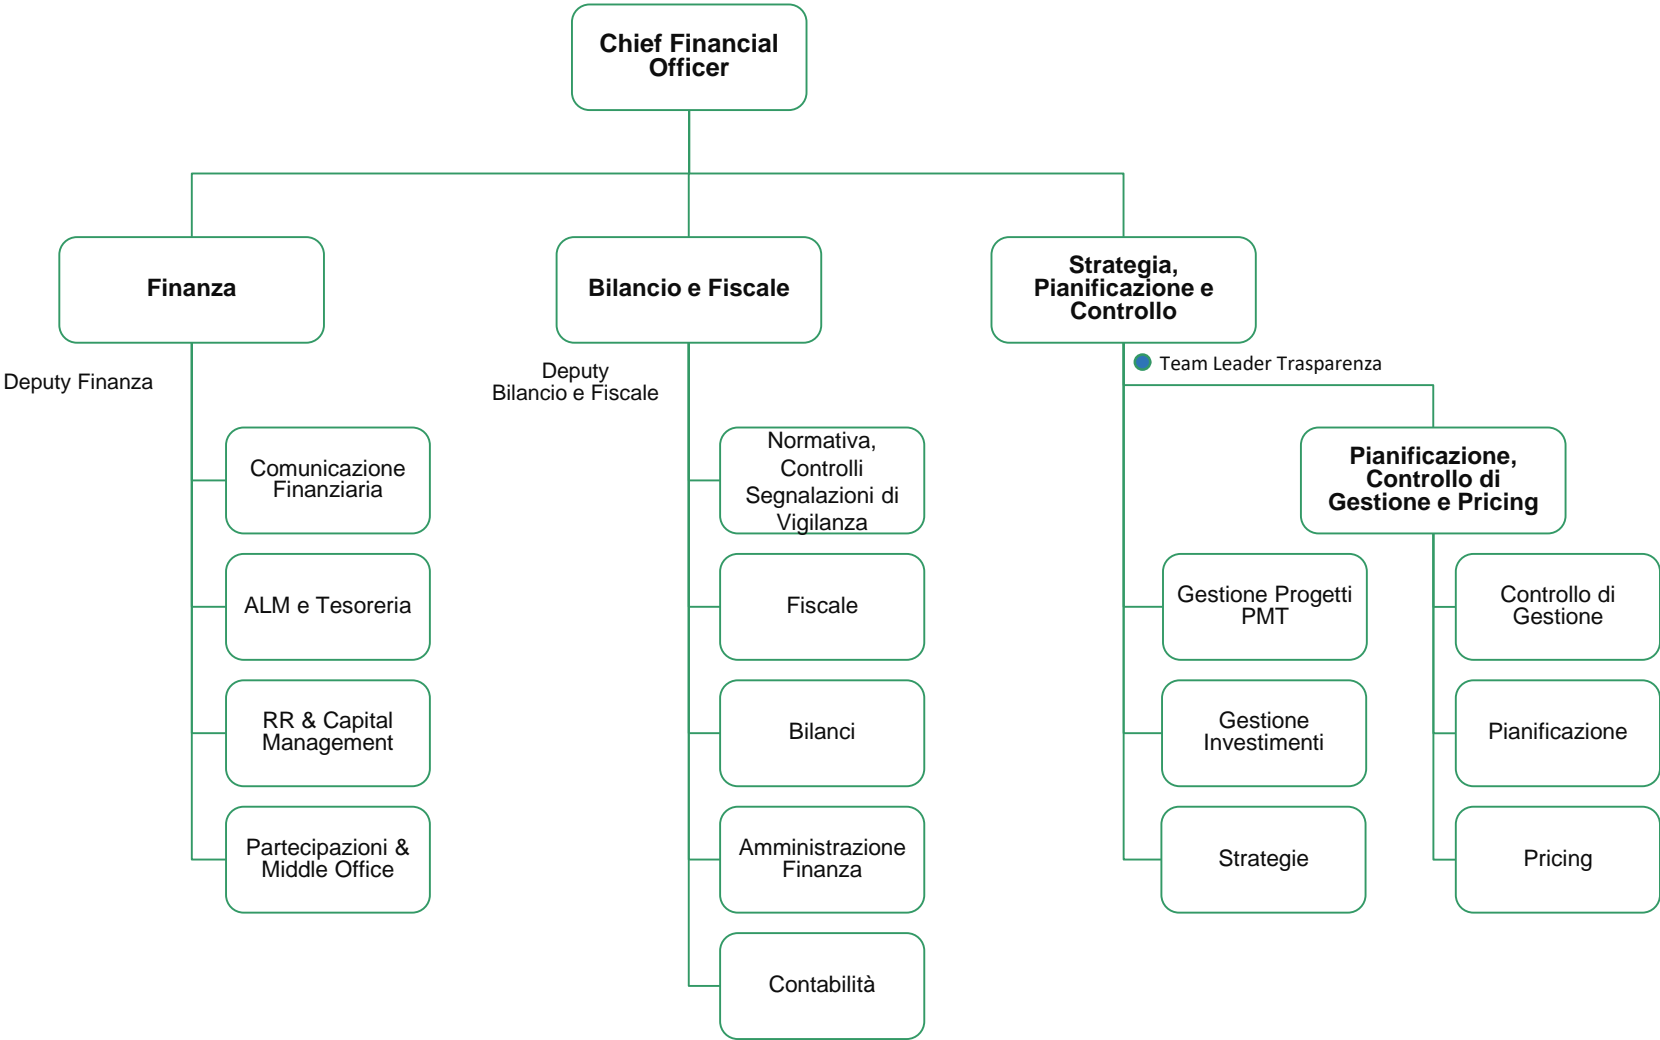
Chief Financial Officer

Finanza

Deputy Finanza

Comunicazione Finanziaria

ALM e Tesoreria

RR & Capital Management

Partecipazioni & Middle Office

Bilancio e Fiscale

Deputy Bilancio e Fiscale

Normativa, Controlli Segnalazioni di Vigilanza

Fiscale

Bilanci

Amministrazione Finanza

Contabilità

Strategia, Pianificazione e Controllo

Team Leader Trasparenza

Pianificazione, Controllo di Gestione e Pricing

Gestione Progetti PMT

Gestione Investimenti

Strategie

Controllo di Gestione

Pianificazione

Pricing